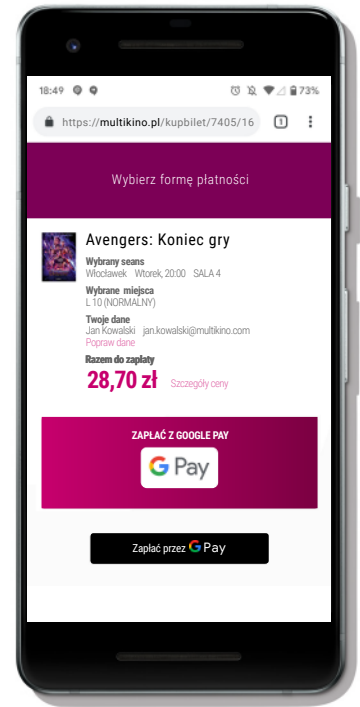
18:49 73%

https://multikino.pl/kupbilet/7405/16

1

Wybierz formę płatności

Avengers: Koniec gry

Wybrany seans
Włocławek Wtorek, 20:00 SALA 4

Wybrane miejsca
L 10 (NORMALNY)

Twoje dane
Jan Kowalski jan.kowalski@multikino.com
Popraw dane

Razem do zapłaty
28,70 zł Szczegóły ceny

ZAPŁAĆ Z GOOGLE PAY

G Pay

Zapłać przez G Pay